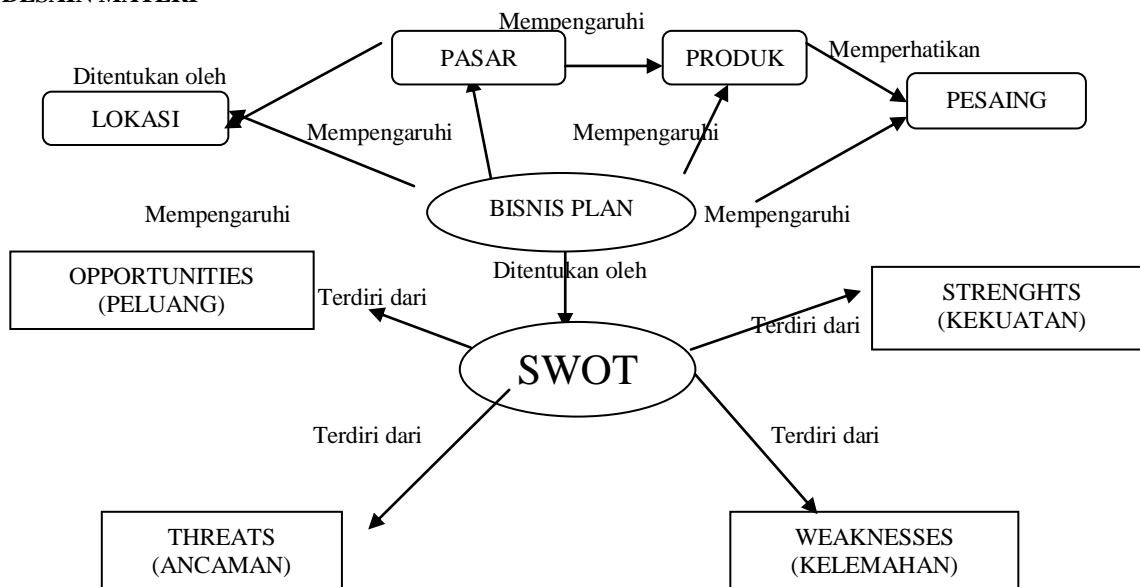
DESAIN MATERI

Mempengaruhi

PASAR

PRODUK

Memperhatikan

Ditentukan oleh

LOKASI

PESAING

Mempengaruhi

Mempengaruhi

Mempengaruhi

BISNIS PLAN

Mempengaruhi

OPPORTUNITIES (PELUANG)

Ditentukan oleh

Terdiri dari

STRENGHTS (KEKUATAN)

Terdiri dari

SWOT

Terdiri dari

Terdiri dari

THREATS (ANCAMAN)

WEAKNESSES (KELEMAHAN)